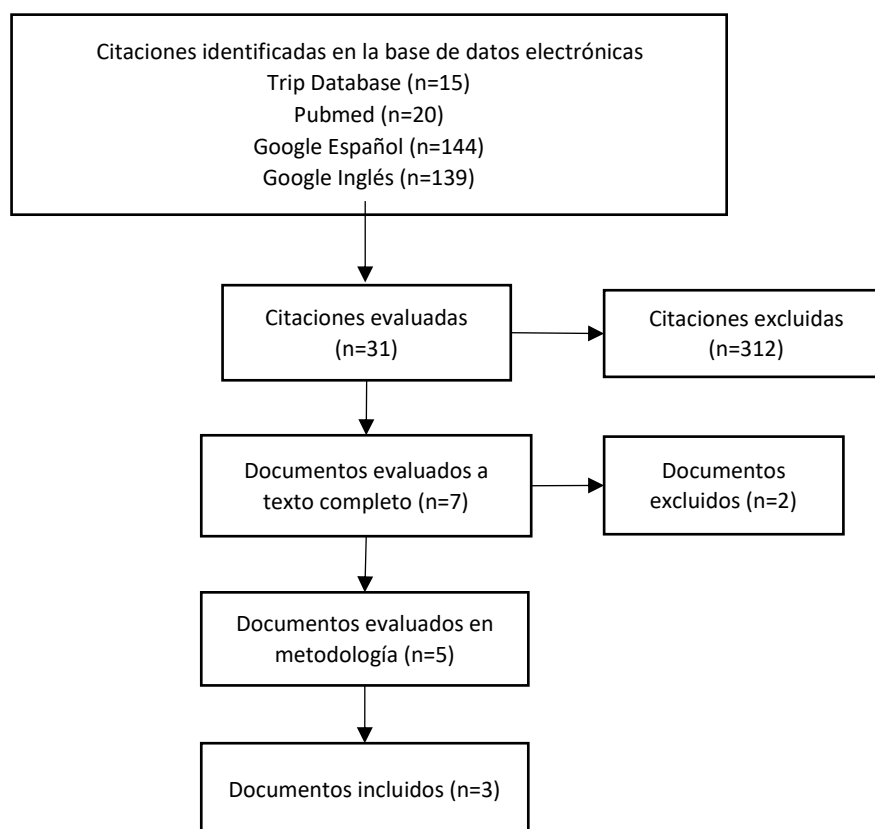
Citaciones identificadas en la base de datos electrónicas
Trip Database (n=15)
Pubmed (n=20)
Google Español (n=144)
Google Inglés (n=139)

Citaciones evaluadas (n=31)

Citaciones excluidas (n=312)

Documentos evaluados a texto completo (n=7)

Documentos excluidos (n=2)

Documentos evaluados en metodología (n=5)

Documentos incluidos (n=3)